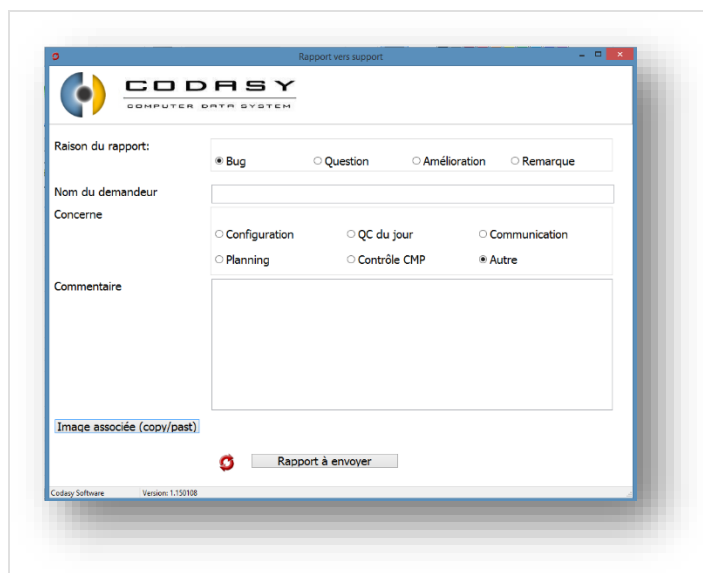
Rapport vers support

CODASY
COMPUTER DATA SYSTEM

Raison du rapport:
Bug
Question
Amélioration
Remarque

Nom du demandeur

Concerne
Configuration
QC du jour
Communication
Planning
Contrôle CMP
Autre

Commentaire

Image associée (copy/past)

Rapport à envoyer

Codasy Software
Version: 1.150108